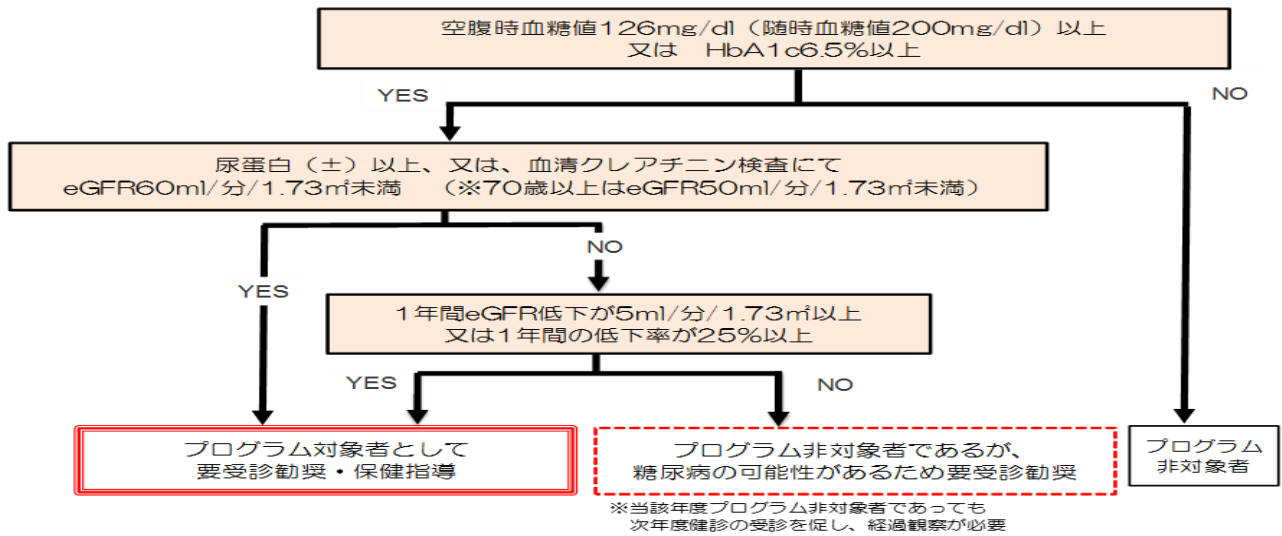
空腹時血糖値126mg/dl（随時血糖値200mg/dl）以上
又は　HbA1c6.5%以上

YES

NO

尿蛋白（±）以上、又は、血清クレアチニン検査にて
eGFR60ml/分/1.73㎡未満　（※70歳以上はeGFR50ml/分/1.73㎡未満）

NO

YES

1年間eGFR低下が5ml/分/1.73㎡以上
又は1年間の低下率が25%以上

YES

NO

プログラム対象者として
要受診勧奨・保健指導

プログラム非対象者であるが、
糖尿病の可能性があるため要受診勧奨

プログラム
非対象者

※当該年度プログラム非対象者であっても
次年度健診の受診を促し、経過観察が必要